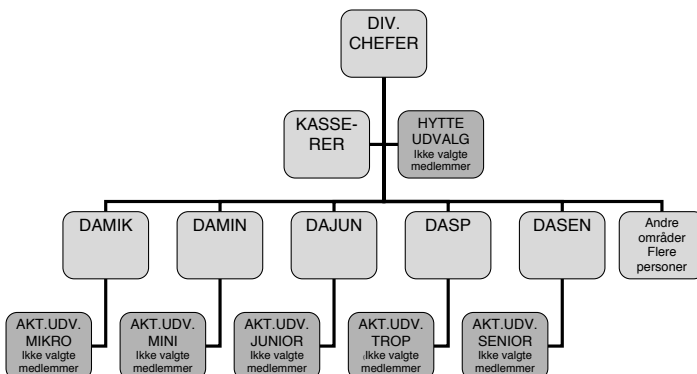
DIV. CHEFER

KASSERER

HYTTE UDVALG
Ikke valgte medlemmer

DAMIK

DAMIN

DAJUN

DASP

DASEN

Andre områder Flere personer

AKT.UDV. MIKRO
Ikke valgte medlemmer

AKT.UDV. MINI
Ikke valgte medlemmer

AKT.UDV. JUNIOR
Ikke valgte medlemmer

AKT.UDV. TROP
Ikke valgte medlemmer

AKT.UDV. SENIOR
Ikke valgte medlemmer